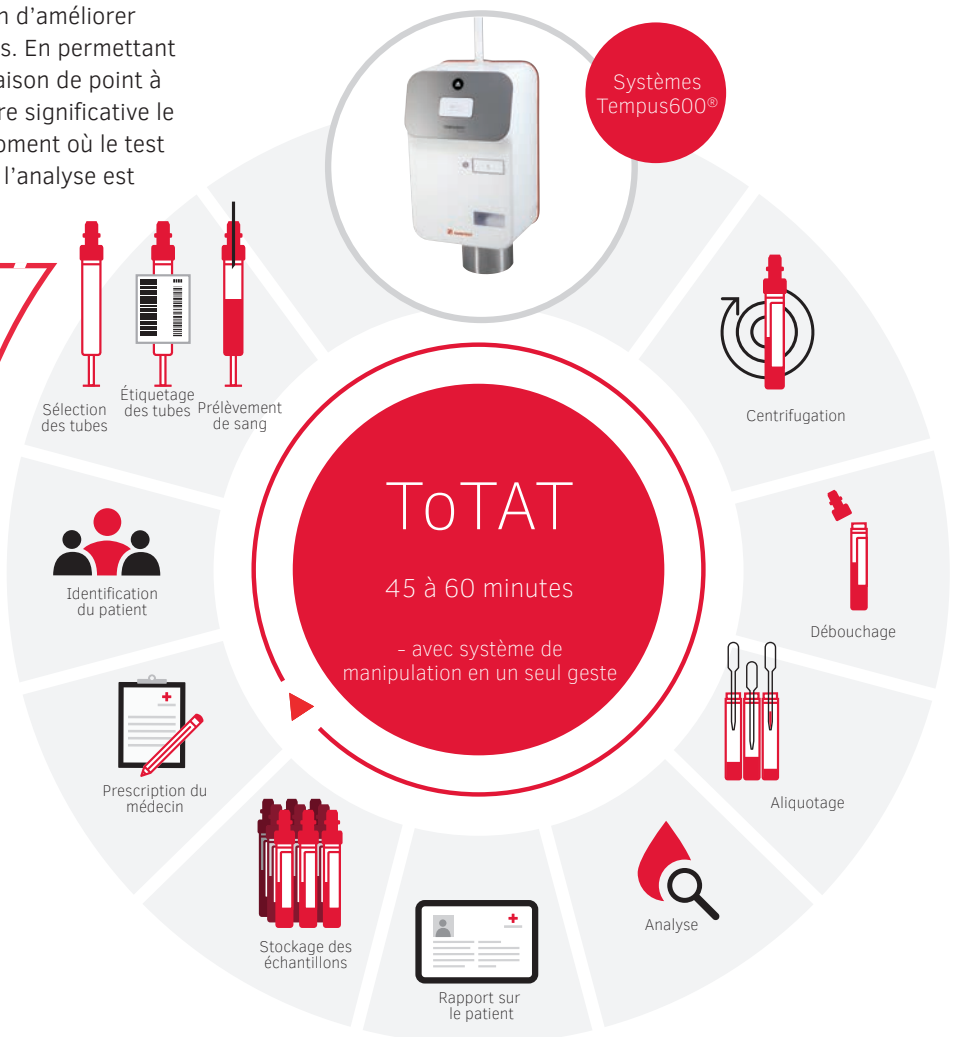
n d'améliorer
s. En permettant
aison de point à
re significative le
oment où le test
l'analyse est

Systèmes Tempus600®

Sélection des tubes

Étiquetage des tubes

Prélèvement de sang

Centrifugation

ToTAT

45 à 60 minutes

– avec système de manipulation en un seul geste

Identification du patient

Débouchage

Aliquotage

Prescription du médecin

Stockage des échantillons

Analyse

Rapport sur le patient